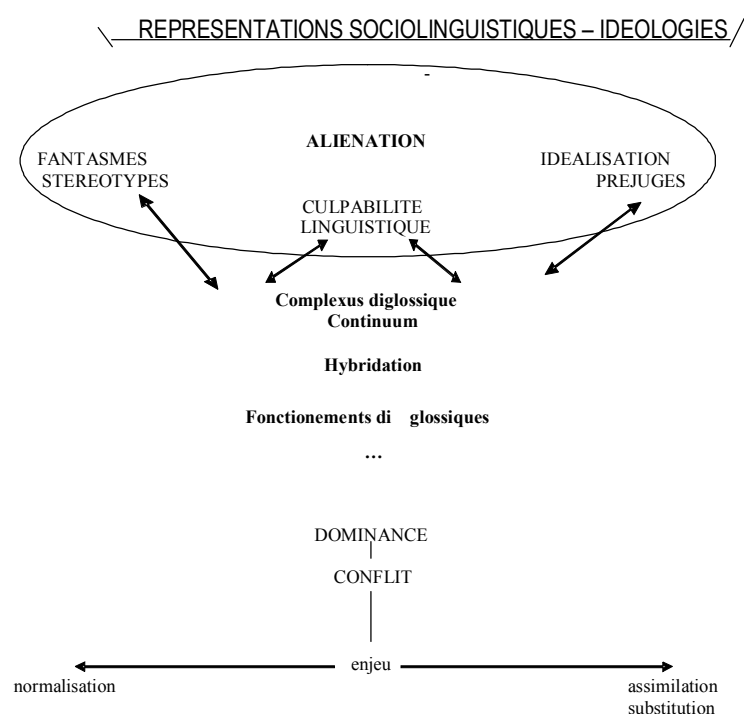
REPRESENTATIONS SOCIOLINGUISTIQUES – IDEOLOGIES

-

ALIENATION

FANTASMES
STEREOTYPES

IDEALISATION
PREJUGES

CULPABILITE
LINGUISTIQUE

Complexus diglossique
Continuum

Hybridation

Fonctionements di glossiques

…

DOMINANCE

CONFLIT

enjeu

normalisation

assimilation
substitution